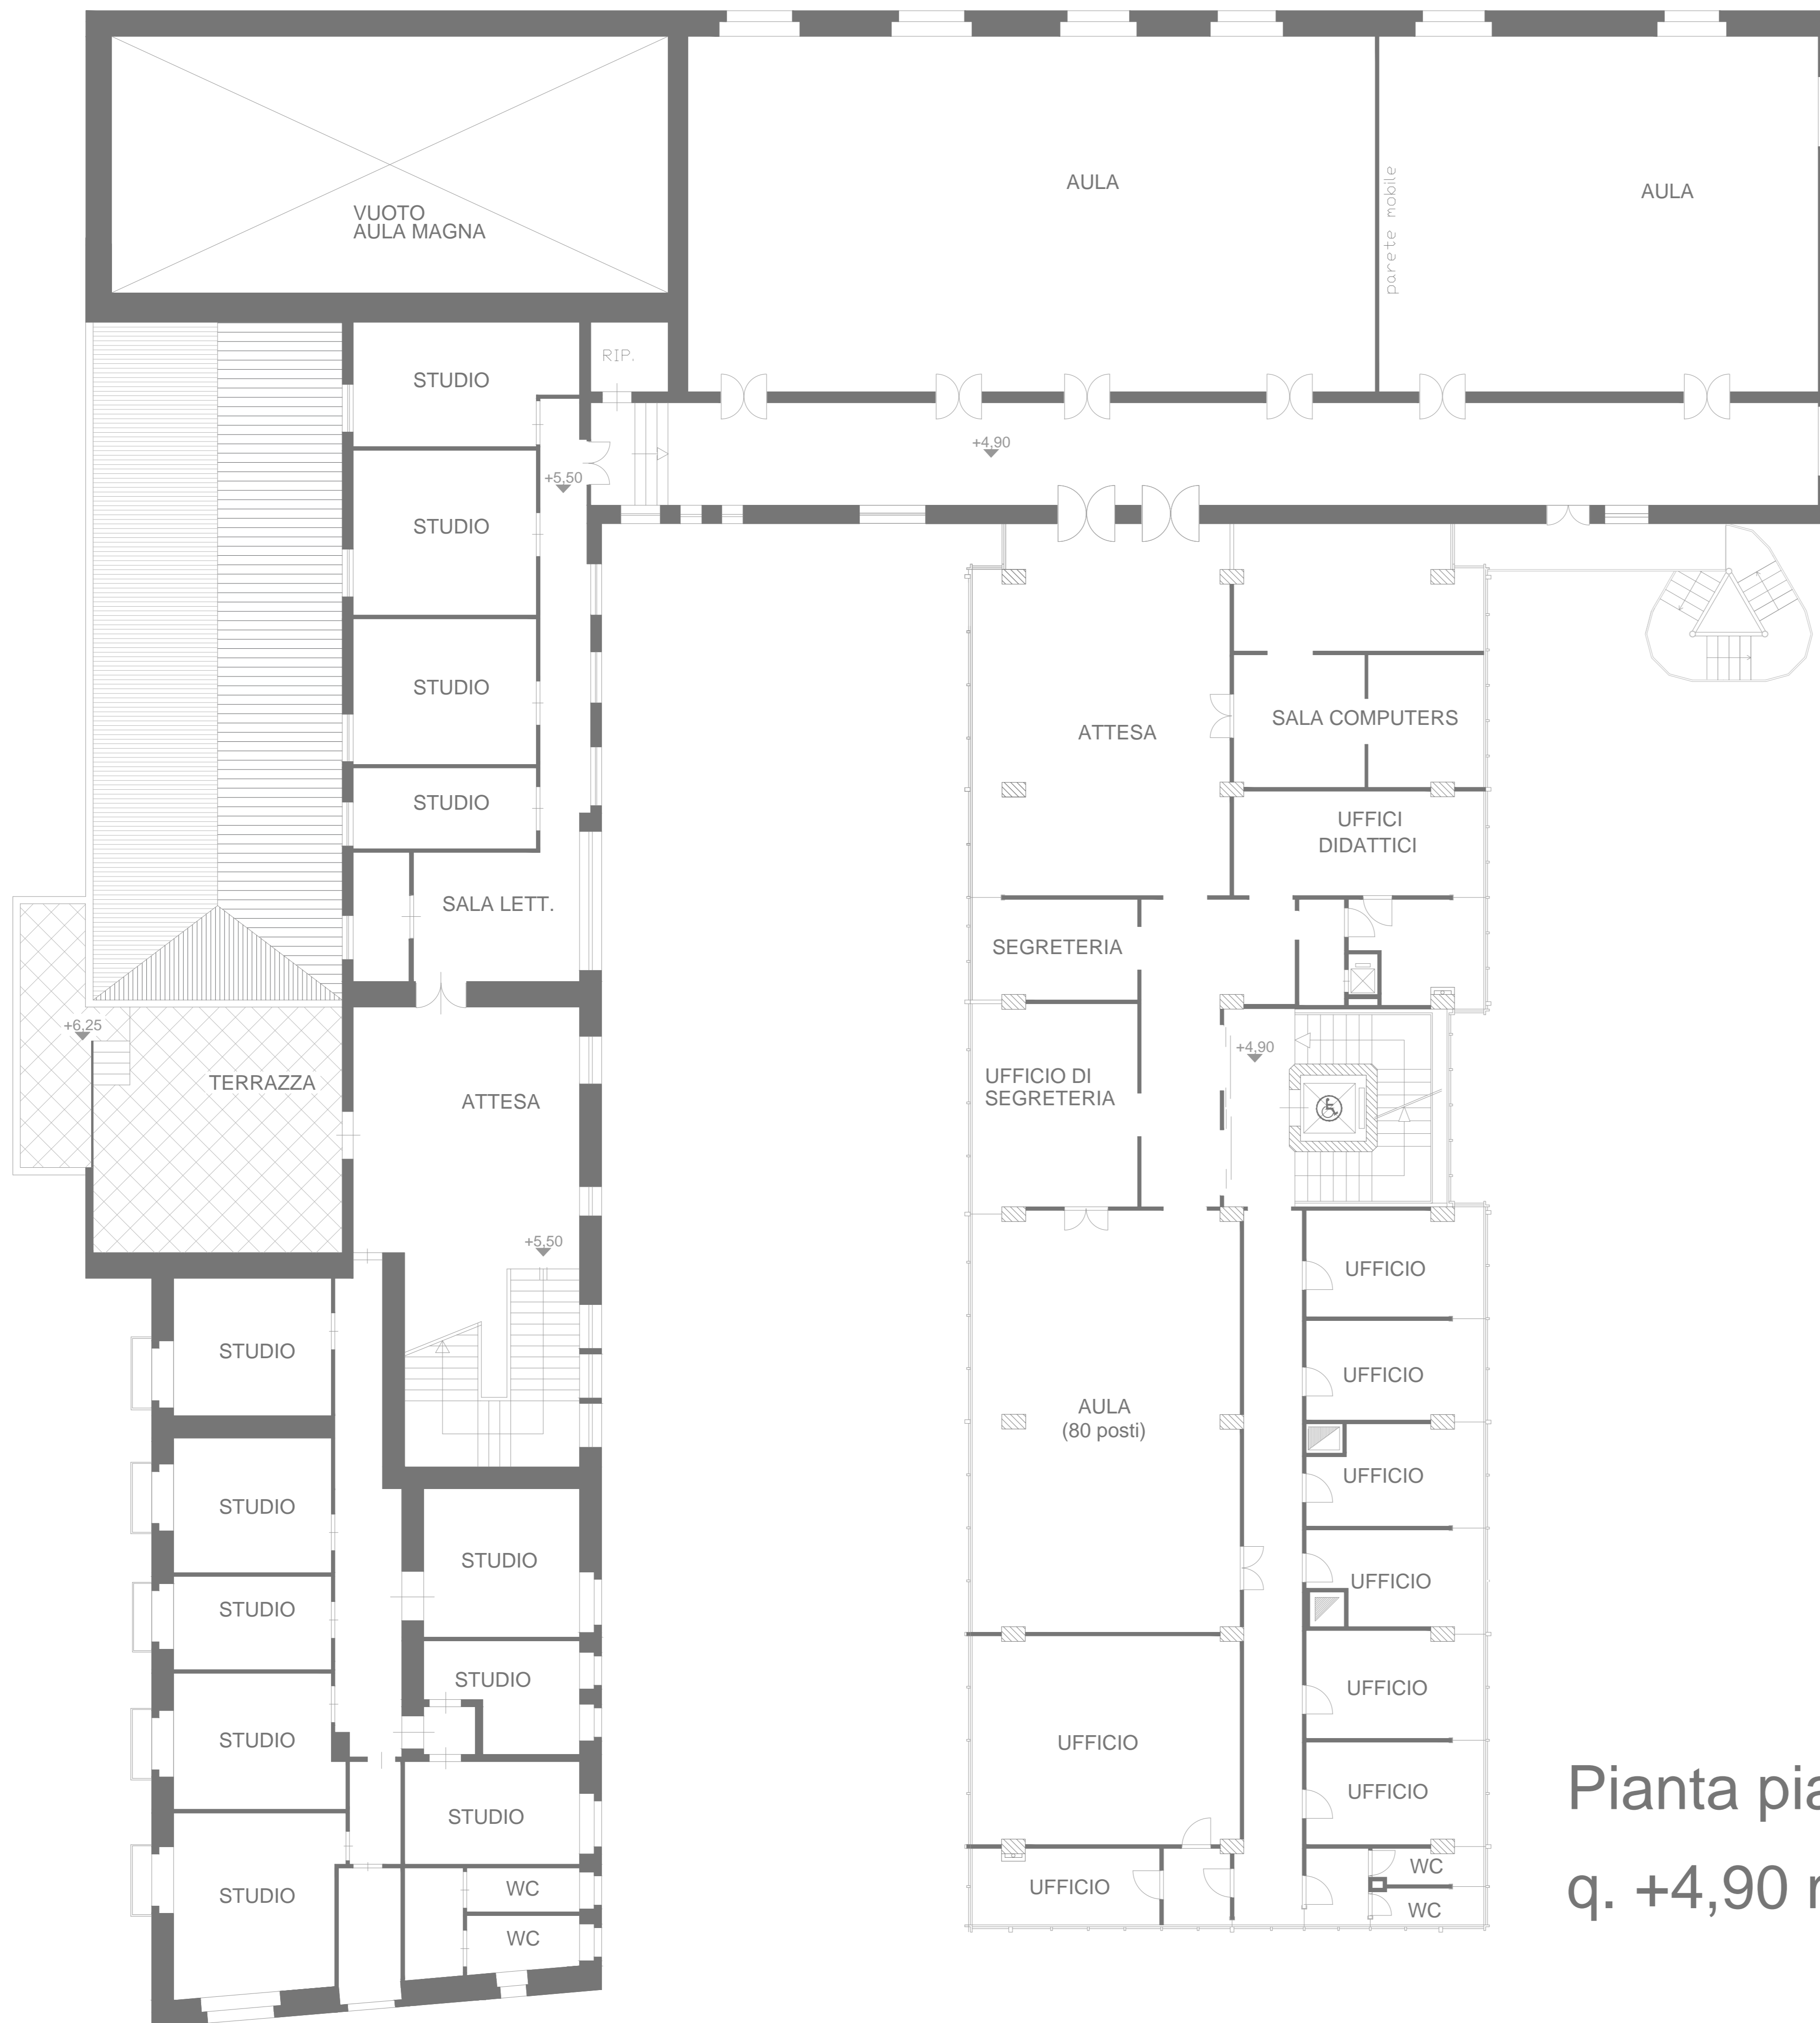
VUOTO
AULA MAGNA

AULA

parete mobile

AULA

STUDIO

RIP.

+4,90

+5,50

STUDIO

STUDIO

STUDIO

SALA LETT.

ATTESA

SALA COMPUTERS

UFFICI
DIDATTICI

SEGRETERIA

UFFICIO DI
SEGRETERIA

+4,90

+6,25

TERRAZZA

ATTESA

+5,50

UFFICIO

UFFICIO

AULA
(80 posti)

UFFICIO

UFFICIO

STUDIO

STUDIO

STUDIO

STUDIO

STUDIO

STUDIO

STUDIO

UFFICIO

UFFICIO

UFFICIO

STUDIO

WC

WC

UFFICIO

WC

WC

Pianta pia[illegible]
q. +4,90 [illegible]